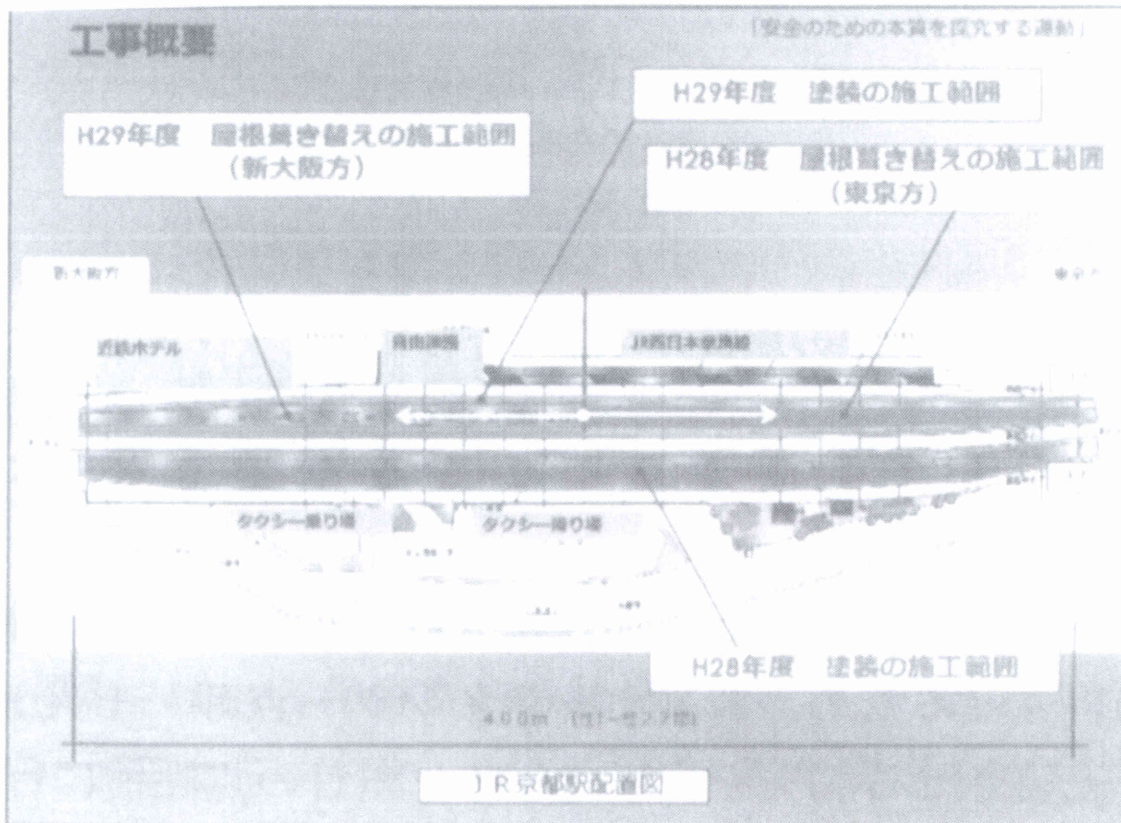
工事概要

「安全のための本質を探究する運動」

H29年度　塗装の施工範囲

H29年度　屋根葺き替えの施工範囲
（新大阪方）

H28年度　屋根葺き替えの施工範囲
（東京方）

新大阪方

東京方

近鉄ホテル

自由通路

JR西日本京都駅

タクシー乗り場

タクシー降り場

H28年度　塗装の施工範囲

400m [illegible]

ＪＲ京都駅配置図